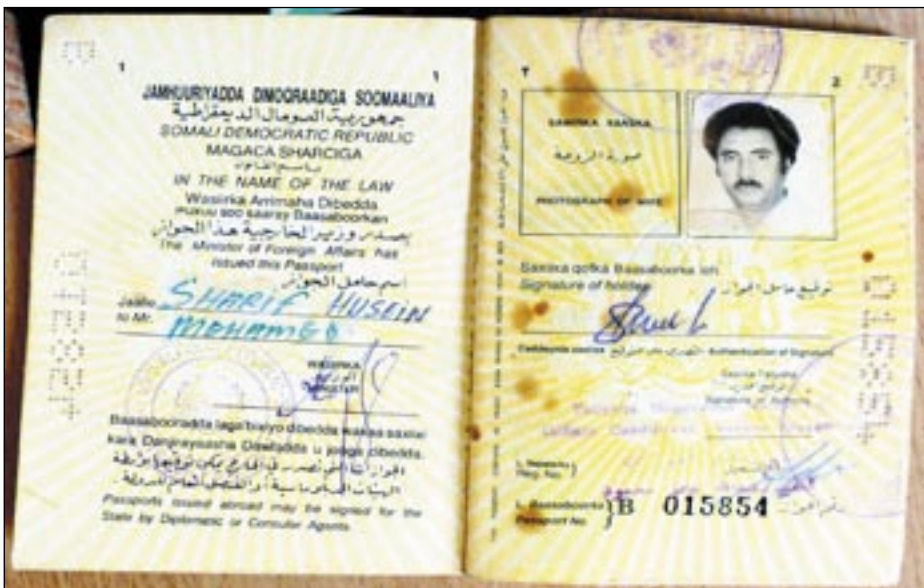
1 1

JAMHUURIYADDA DIMOQRAADIGA SOOMAALIYA
جمهورية الصومال الديمقراطية
SOMALI DEMOCRATIC REPUBLIC
MAGACA SHARCIGA
باسم القانون
IN THE NAME OF THE LAW
Wasiirka Arrimaha Dibedda
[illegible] Baasaboorkan
يصدر وزير الخارجية هذا الجواز
The Minister of Foreign Affairs has issued this Passport

Jaalle اسم حامل الجواز
to Mr. SHARIF HUSEIN MOHAMED

WASIIRKA
الوزير
MINISTER

Baasaboorradda laga bixiyo dibedda waxaa saxiixi kara Danjireyaasha Dawladda u jooga dibedda.
الجوازات التي تصدر في الخارج يمكن توقيعها بواسطة البعثات الدبلوماسية والقنصلية
Passports issued abroad may be signed for the State by Diplomatic or Consular Agents.

٢ 2

SAWIRKA XAASKA
صورة الزوجة
PHOTOGRAPH OF WIFE

Saxiixa qofka Baasaboorka leh توقيع حامل الجواز
Signature of holder

Caddeynta saxiixa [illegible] - Authentication of Signature

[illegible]

L. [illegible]
Reg. No.

L. Baasaboorka
Passport No. رقم الجواز
B 015854